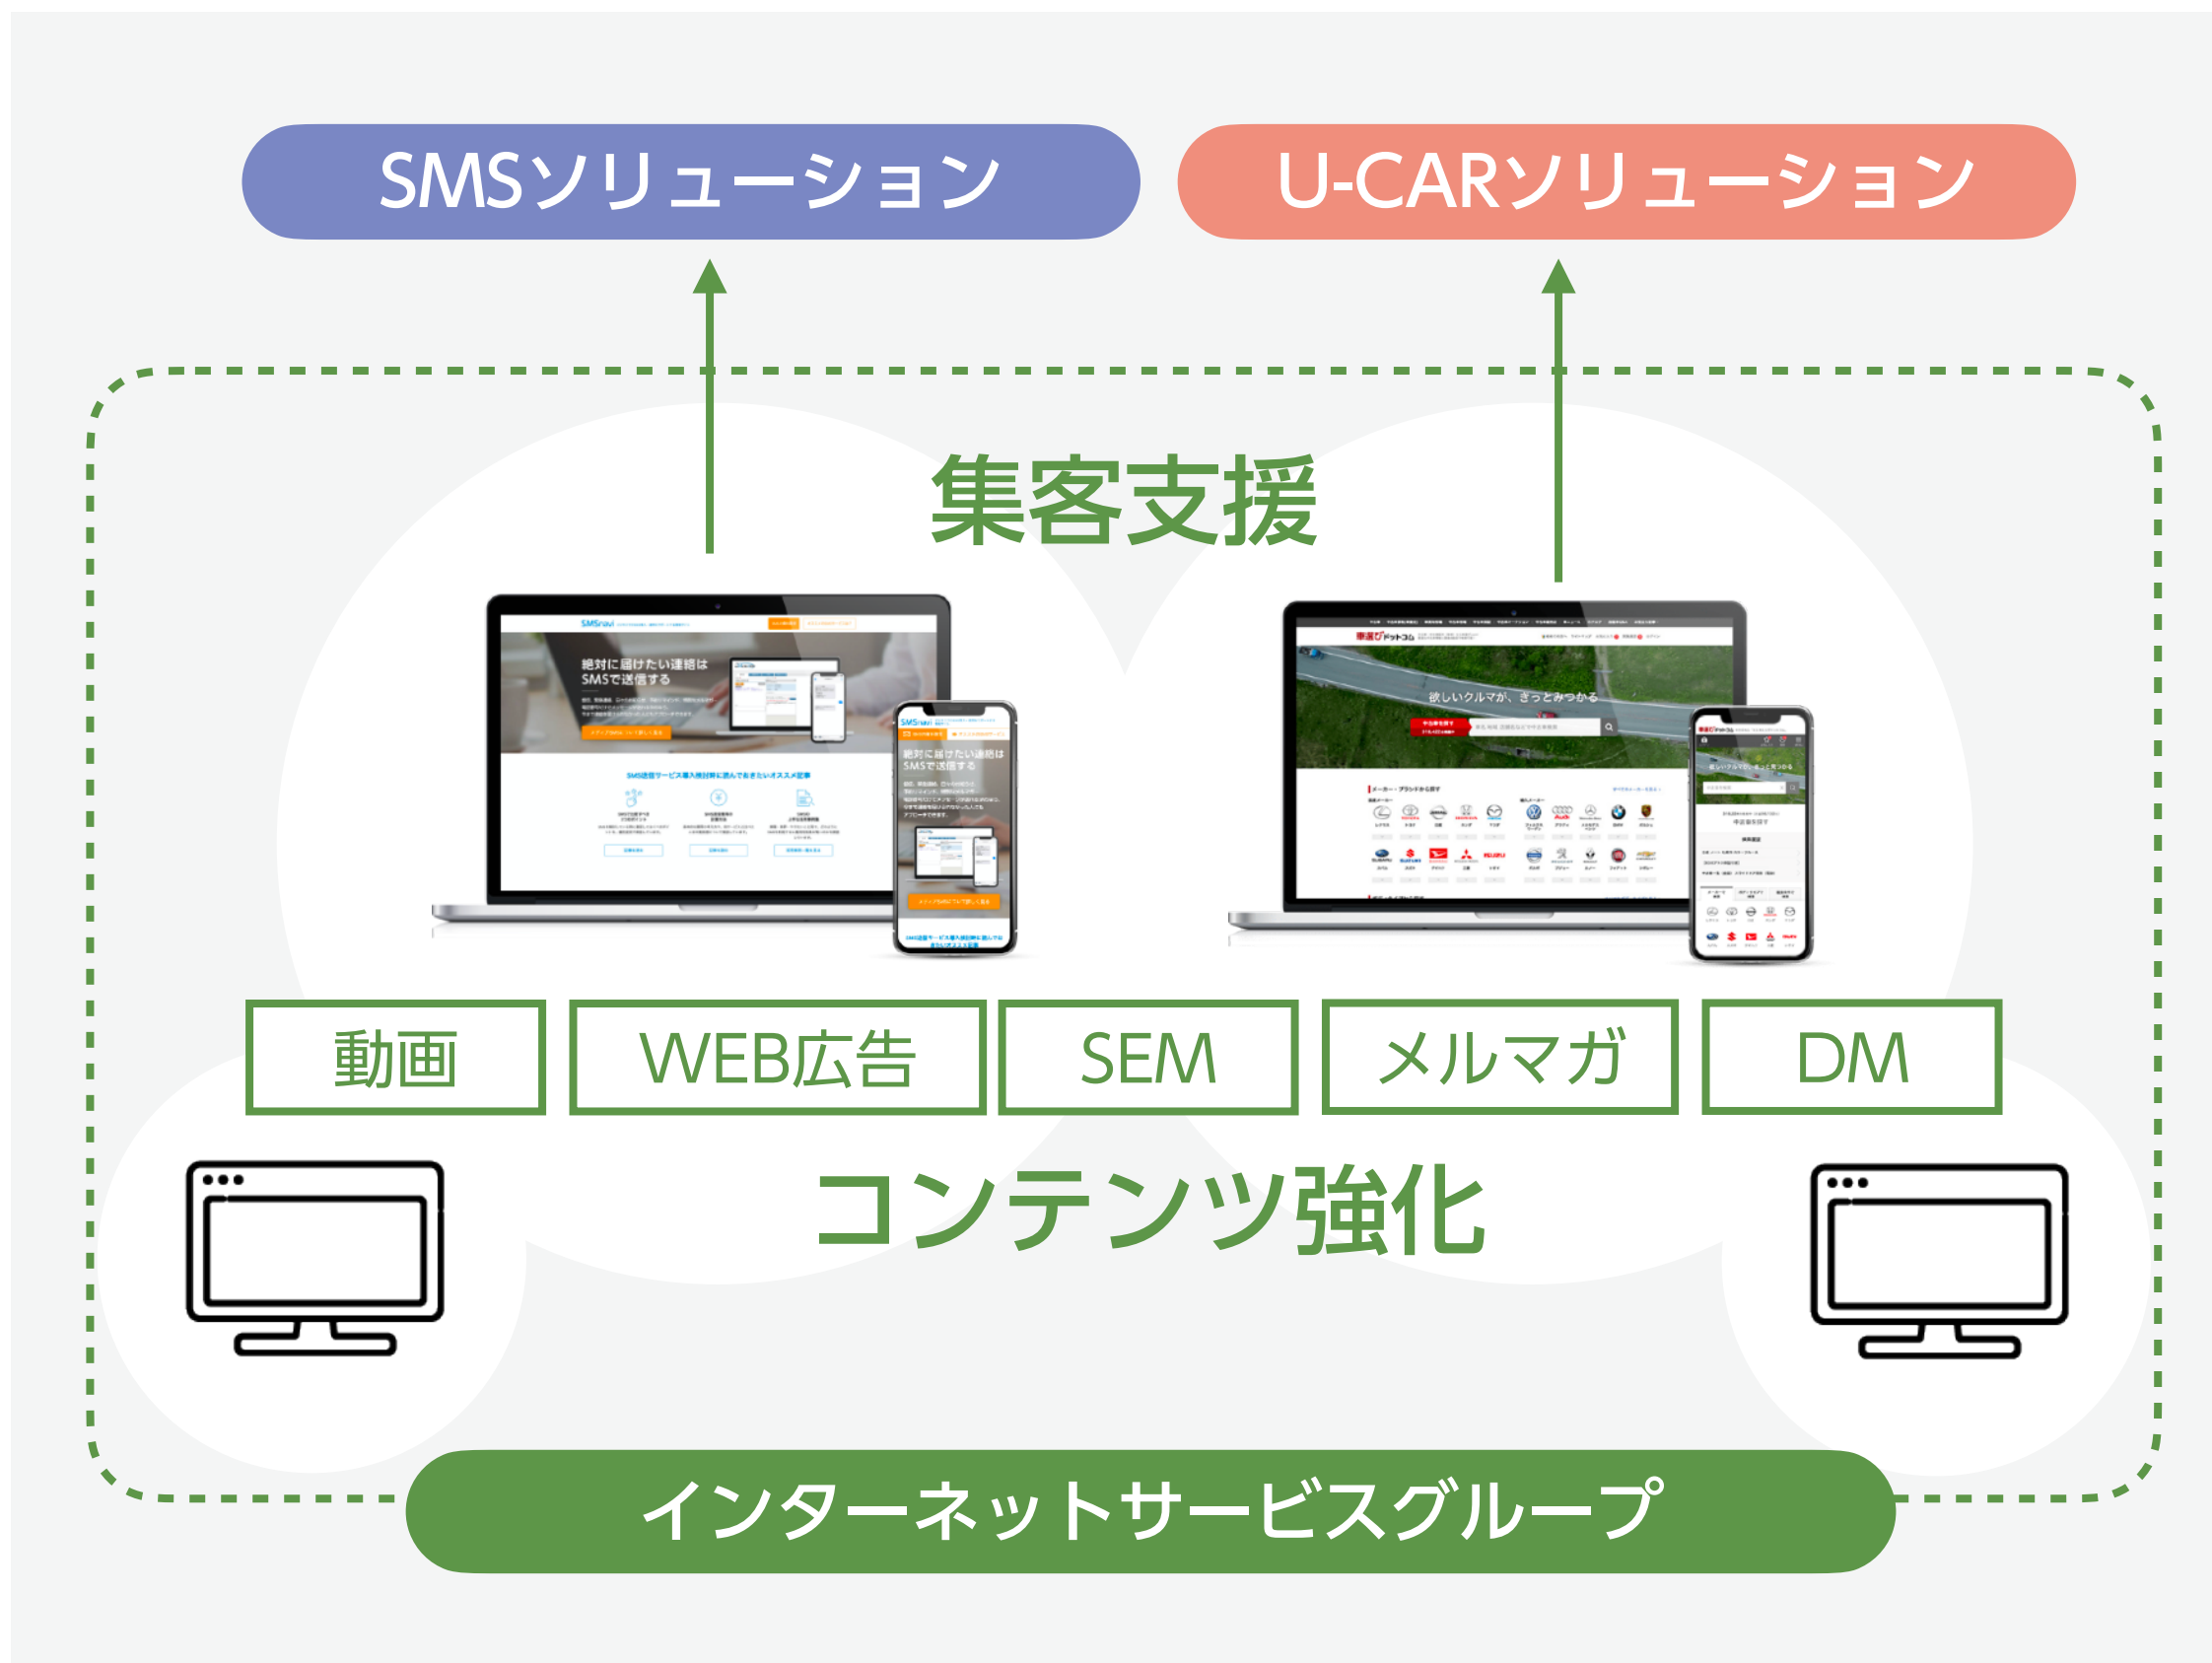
SMSソリューション

U-CARソリューション

集客支援

SMSnavi

絶対に届けたい連絡はSMSで送信する

SMS送信サービス導入検討時に読んでおきたいオススメ記事

車選びドットコム

欲しいクルマが、きっとみつかる

動画

WEB広告

SEM

メルマガ

DM

コンテンツ強化

インターネットサービスグループ